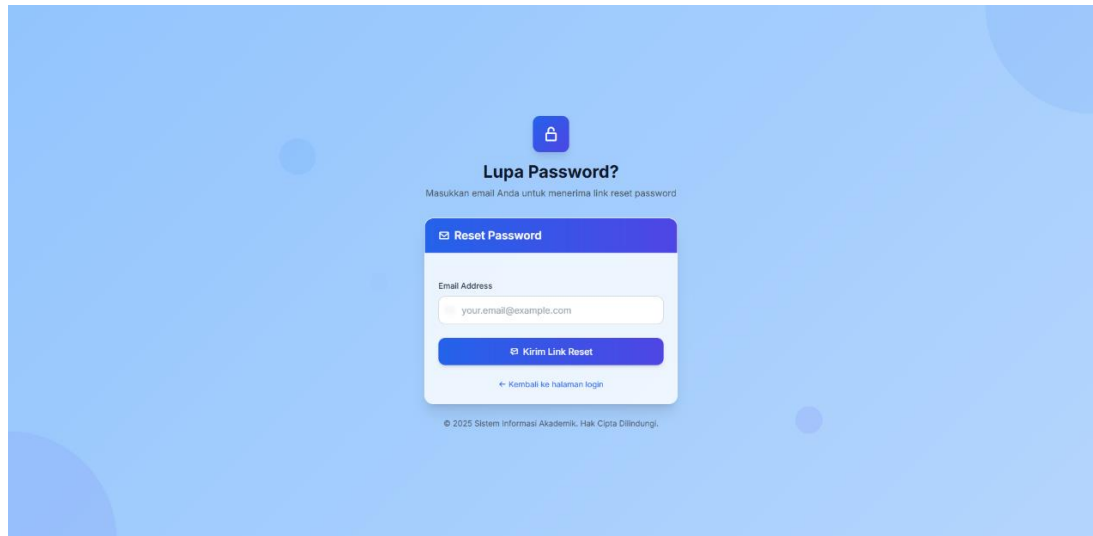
Lupa Password?

Masukkan email Anda untuk menerima link reset password

Reset Password

Email Address

your.email@example.com

Kirim Link Reset

← Kembali ke halaman login

© 2025 Sistem Informasi Akademik. Hak Cipta Dilindungi.